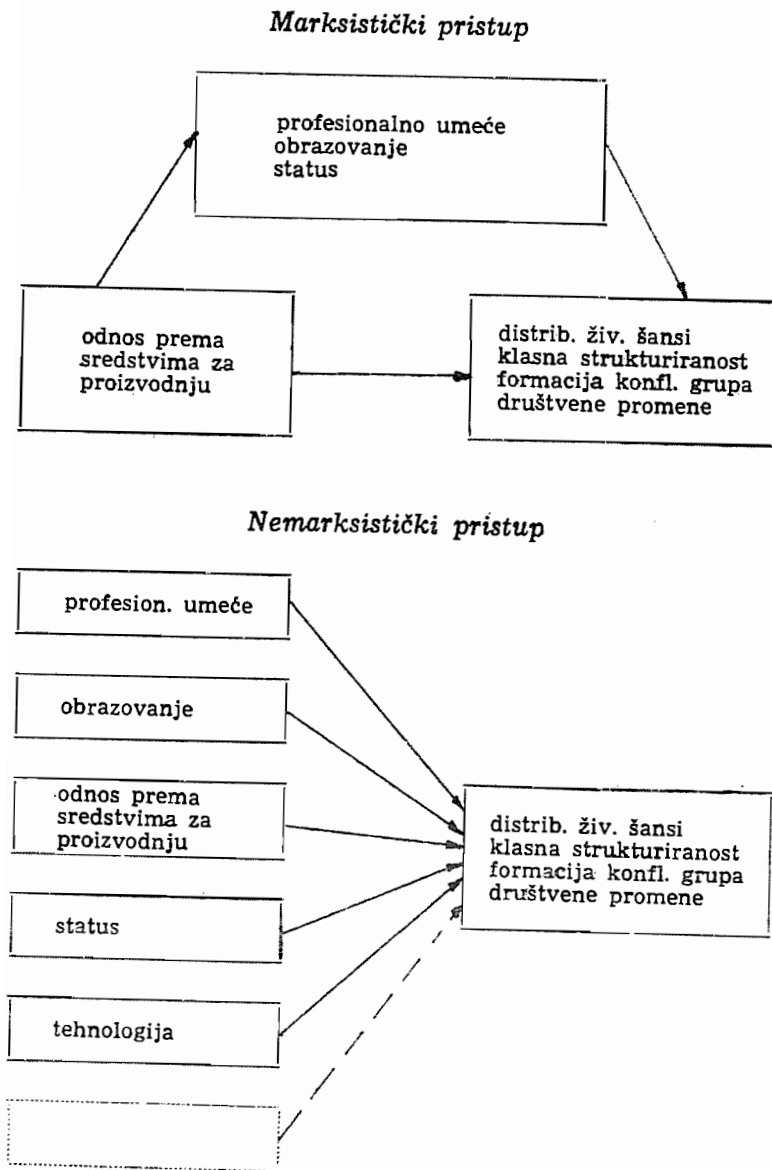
Marksistički pristup

profesionalno umeće
obrazovanje
status

odnos prema sredstvima za proizvodnju

distrib. živ. šansi
klasna strukturiranost
formacija konfl. grupa
društvene promene

Nemarksistički pristup

profesion. umeće

obrazovanje

odnos prema sredstvima za proizvodnju

status

tehnologija

distrib. živ. šansi
klasna strukturiranost
formacija konfl. grupa
društvene promene